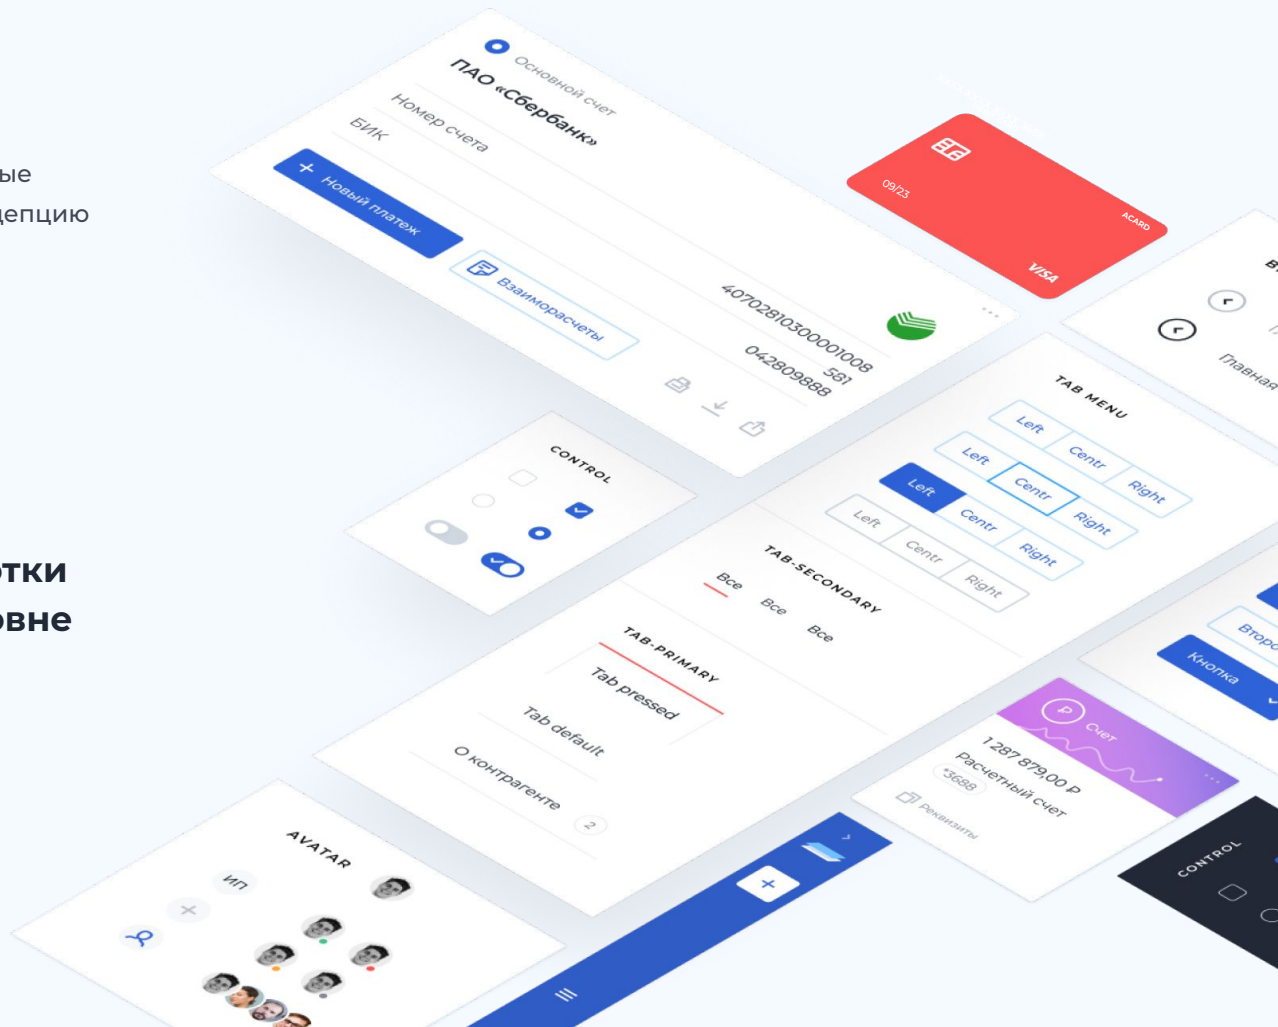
ые
цепцию

отки
овне

Основной счет
ПАО «Сбербанк»
Номер счета
БИК
+ Новый платеж
Взаиморасчеты
40702810300001008
581
042809888

09/23
ACARD
VISA

Главная

CONTROL

TAB MENU
Left
Centr
Right
Left
Centr
Right
Left
Centr
Right
Left
Centr
Right

TAB-SECONDARY
Все
Все
Все

TAB-PRIMARY
Tab pressed
Tab default
О контрагенте
2

Кнопка
Второ

Счет
1 287 879,00 Р
Расчетный счет
*3688
Реквизиты

CONTROL

AVATAR
ИП
+